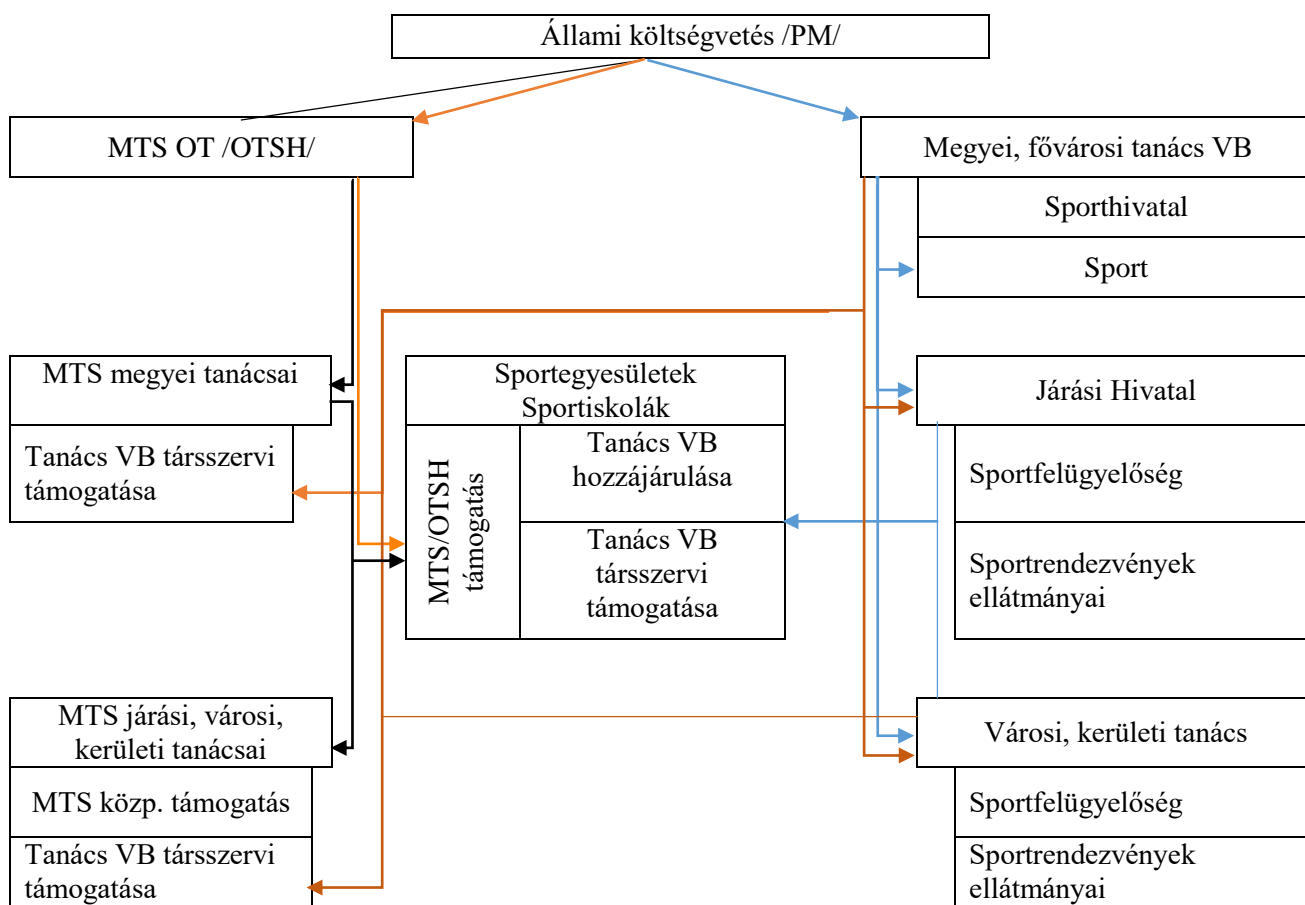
Állami költségvetés /PM/

MTS OT /OTSH/

Megyei, fővárosi tanács VB

Sporthivatal

Sport

MTS megyei tanácsai

Tanács VB társszervi támogatása

Sportegyesületek Sportiskolák

MTS/OTSH támogatás

Tanács VB hozzájárulása

Tanács VB társszervi támogatása

Járási Hivatal

Sportfelügyelőség

Sportrendezvények ellátmányai

MTS járási, városi, kerületi tanácsai

MTS közp. támogatás

Tanács VB társszervi támogatása

Városi, kerületi tanács

Sportfelügyelőség

Sportrendezvények ellátmányai